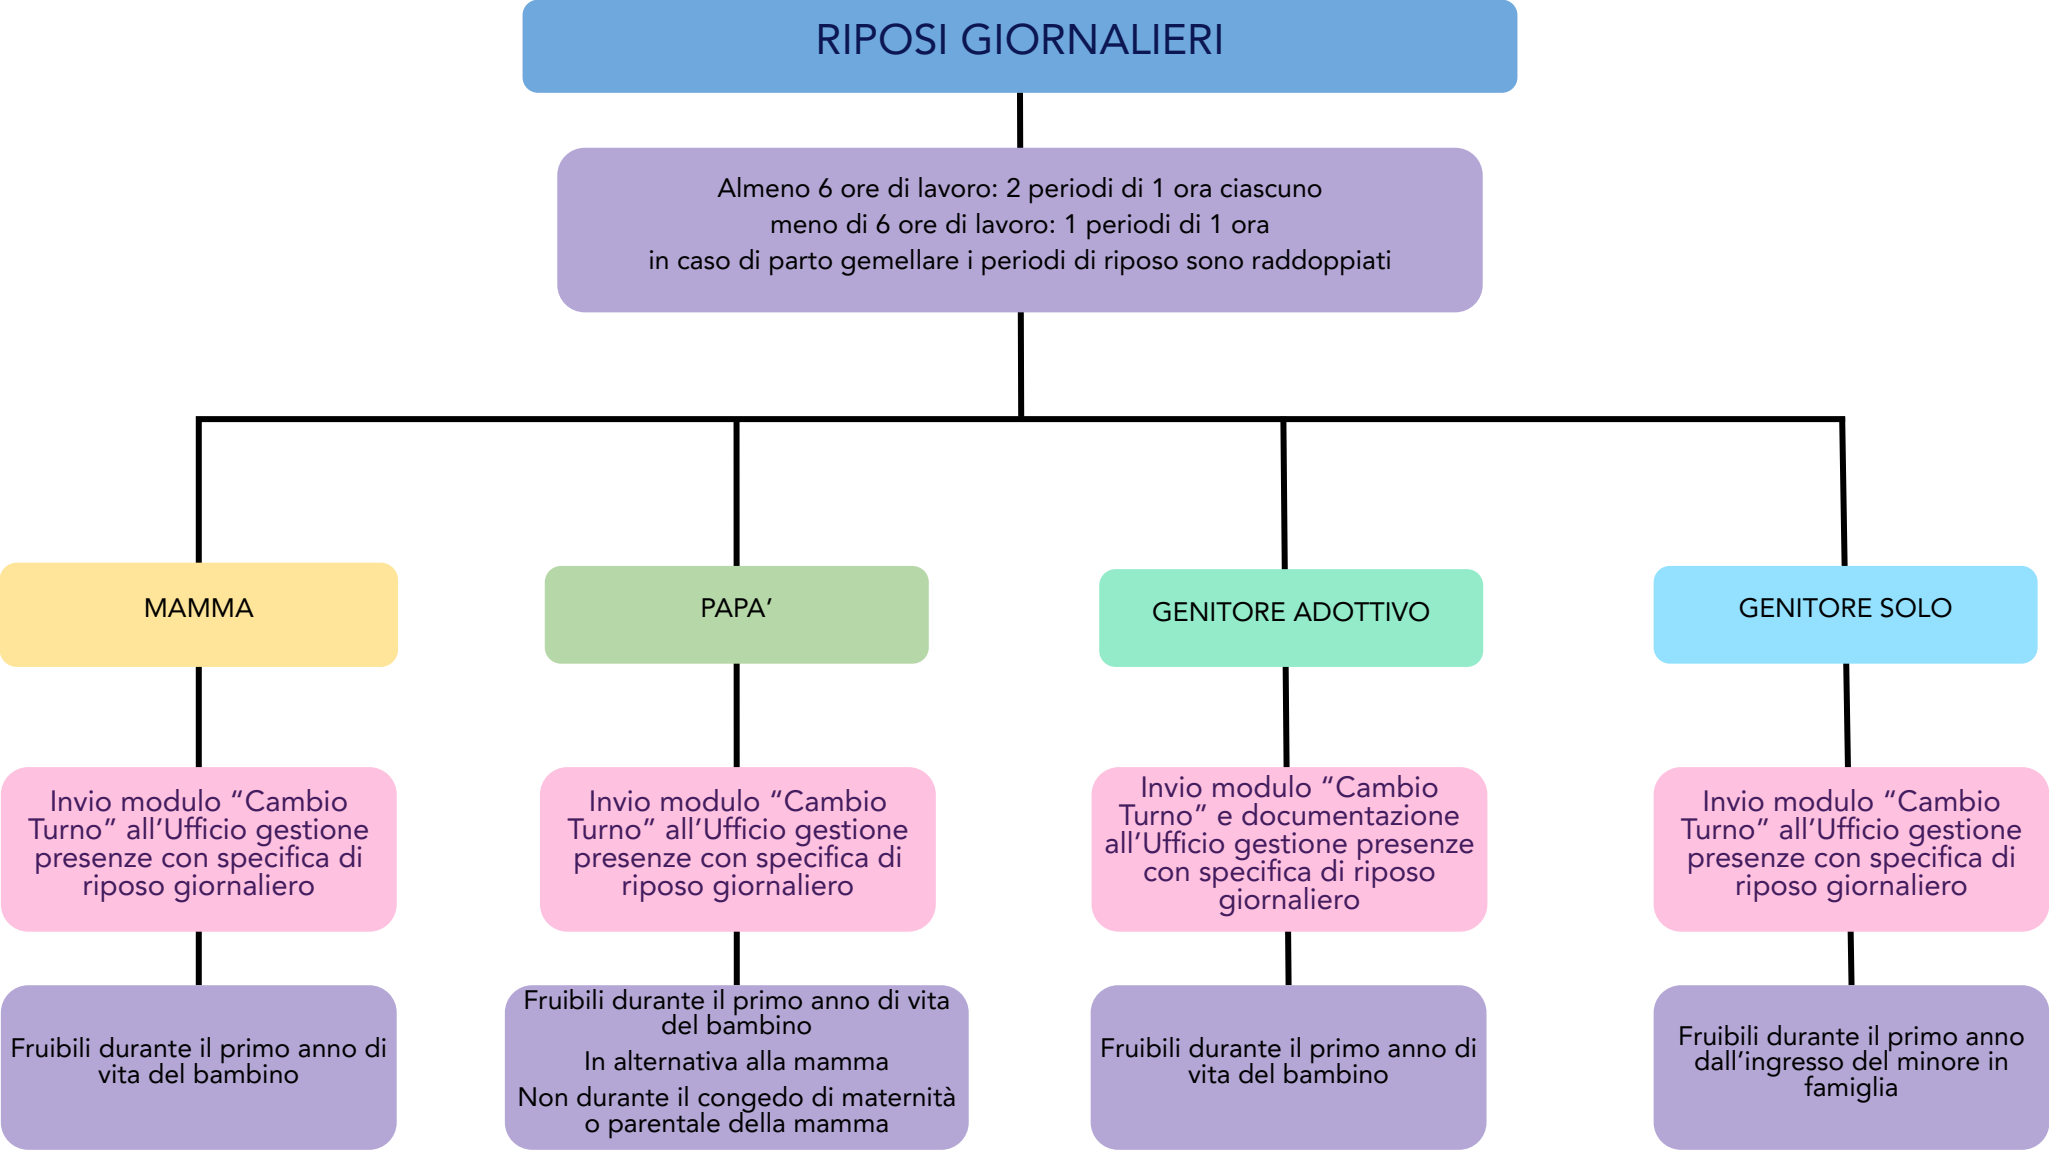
RIPOSI GIORNALIERI

Almeno 6 ore di lavoro: 2 periodi di 1 ora ciascuno
meno di 6 ore di lavoro: 1 periodi di 1 ora
in caso di parto gemellare i periodi di riposo sono raddoppiati

MAMMA

Invio modulo “Cambio Turno” all’Ufficio gestione presenze con specifica di riposo giornaliero

Fruibili durante il primo anno di vita del bambino

PAPA’

Invio modulo “Cambio Turno” all’Ufficio gestione presenze con specifica di riposo giornaliero

Fruibili durante il primo anno di vita del bambino

In alternativa alla mamma

Non durante il congedo di maternità o parentale della mamma

GENITORE ADOTTIVO

Invio modulo “Cambio Turno” e documentazione all’Ufficio gestione presenze con specifica di riposo giornaliero

Fruibili durante il primo anno di vita del bambino

GENITORE SOLO

Invio modulo “Cambio Turno” all’Ufficio gestione presenze con specifica di riposo giornaliero

Fruibili durante il primo anno dall’ingresso del minore in famiglia